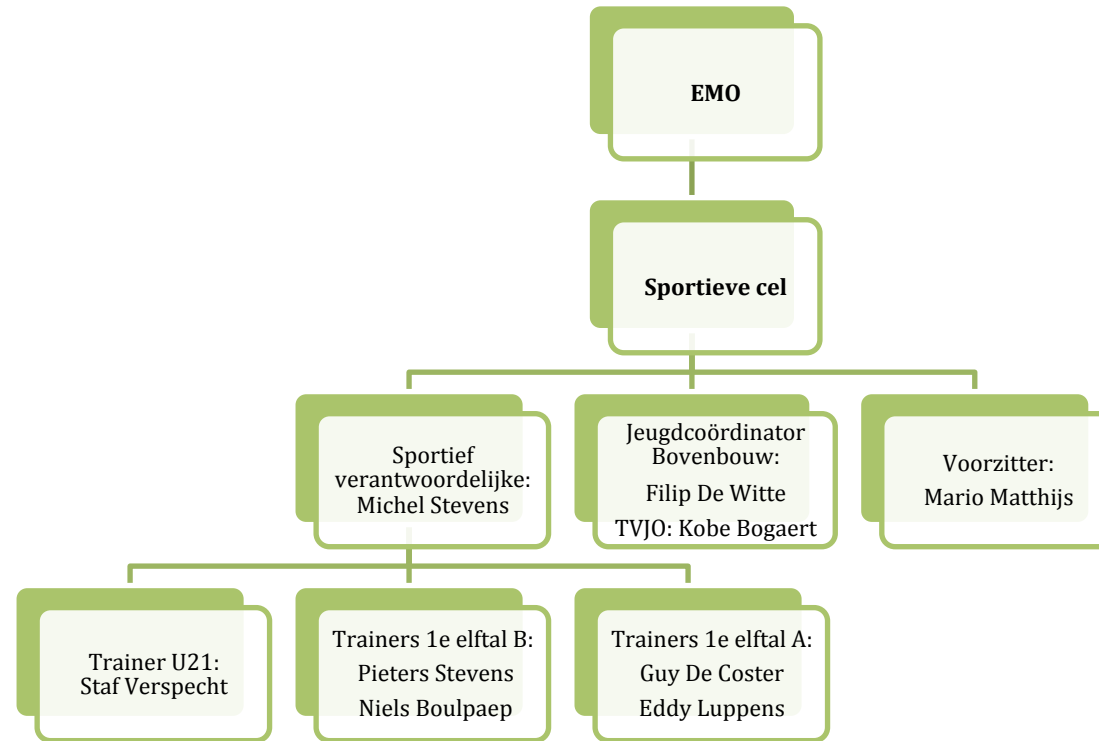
EMO

Sportieve cel

Sportief verantwoordelijke: Michel Stevens

Jeugdcoördinator Bovenbouw: Filip De Witte
TVJO: Kobe Bogaert

Voorzitter: Mario Matthijs

Trainer U21: Staf Verspecht

Trainers 1e elftal B: Pieters Stevens
Niels Boulpaep

Trainers 1e elftal A: Guy De Coster
Eddy Luppens